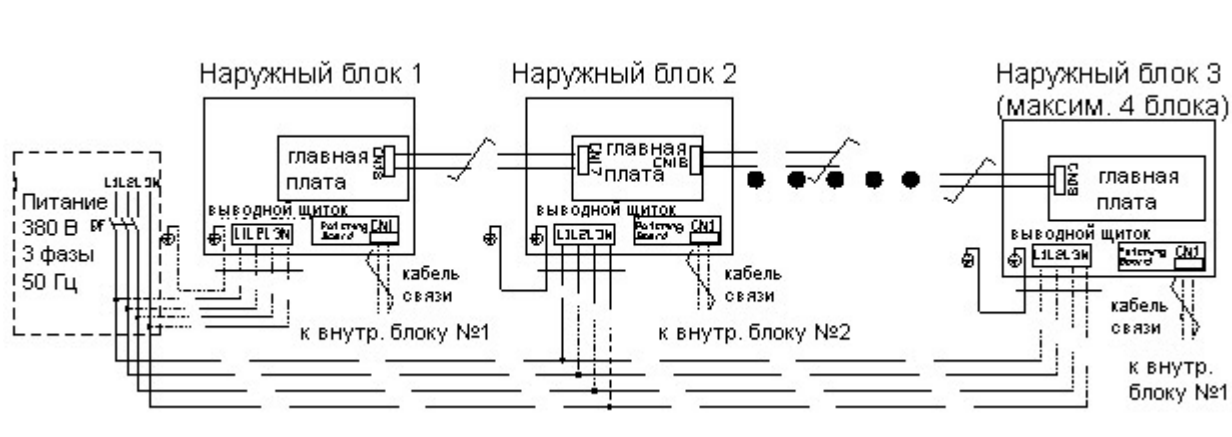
Наружный блок 1

Наружный блок 2

Наружный блок 3
(максим. 4 блока)

главная
плата

CN1B

CN1A

главная
плата

CN1B

CN1B

главная
плата

Питание
380 В
3 фазы
50 Гц

L1 L2 L3 N

DF

выводной щиток

L1 L2 L3 N

Reforming Board

CN1

выводной щиток

L1 L2 L3 N

Reforming Board

CN1

выводной щиток

L1 L2 L3 N

Reforming Board

CN1

кабель
связи

кабель
связи

кабель
связи

к внутр. блоку №1

к внутр. блоку №2

к внутр.
блоку №1